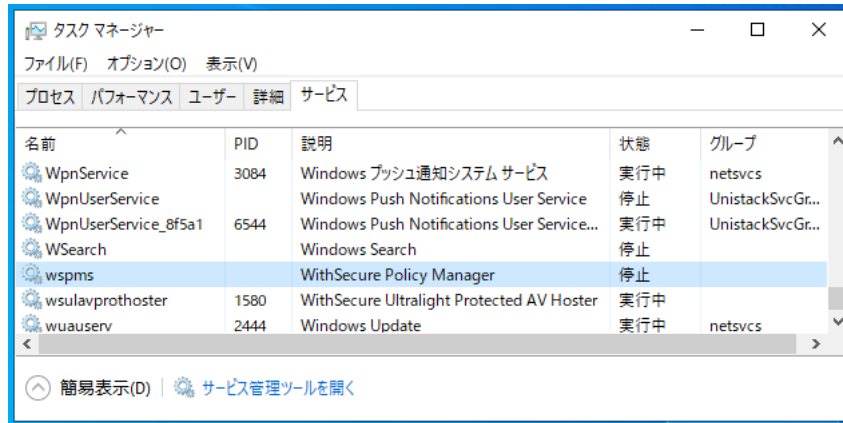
タスク マネージャー

ファイル(F) オプション(O) 表示(V)

プロセス パフォーマンス ユーザー 詳細 サービス

| 名前 | PID | 説明 | 状態 | グループ |
|---|---|---|---|---|
| WpnService | 3084 | Windows プッシュ通知システム サービス | 実行中 | netsvcs |
| WpnUserService | | Windows Push Notifications User Service | 停止 | UnistackSvcGr... |
| WpnUserService_8f5a1 | 6544 | Windows Push Notifications User Service... | 実行中 | UnistackSvcGr... |
| WSearch | | Windows Search | 停止 | |
| wspms | | WithSecure Policy Manager | 停止 | |
| wsulavprothoster | 1580 | WithSecure Ultralight Protected AV Hoster | 実行中 | |
| wuauserv | 2444 | Windows Update | 実行中 | netsvcs |

簡易表示(D) | サービス管理ツールを開く